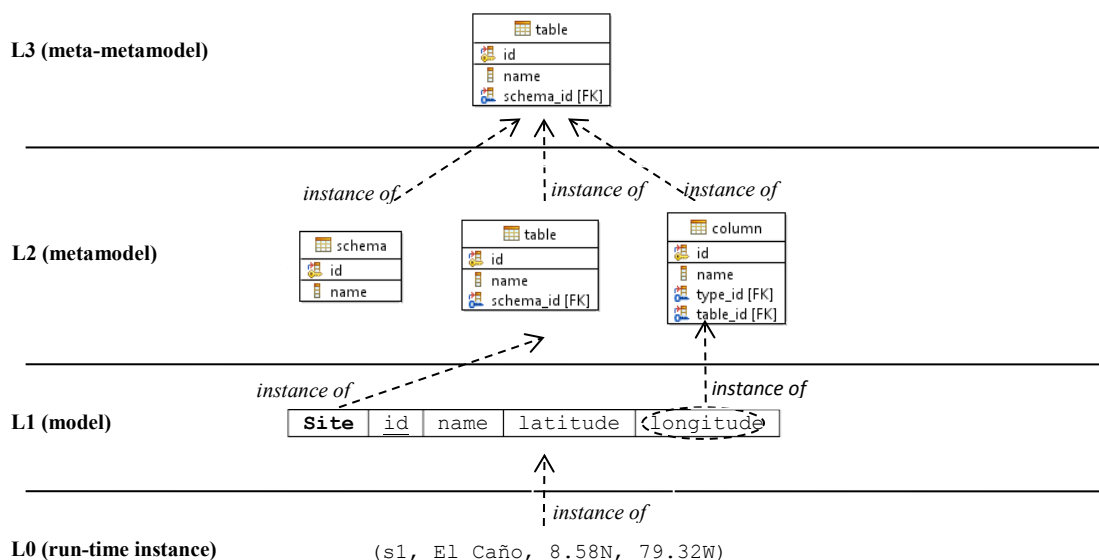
L3 (meta-metamodel)

table
id
name
schema_id [FK]

instance of
instance of
instance of

L2 (metamodel)

schema
id
name

table
id
name
schema_id [FK]

column
id
name
type_id [FK]
table_id [FK]

instance of
instance of

L1 (model)

| Site | id | name | latitude | longitude |
|---|---|---|---|---|

instance of

L0 (run-time instance)

(s1, El Caño, 8.58N, 79.32W)